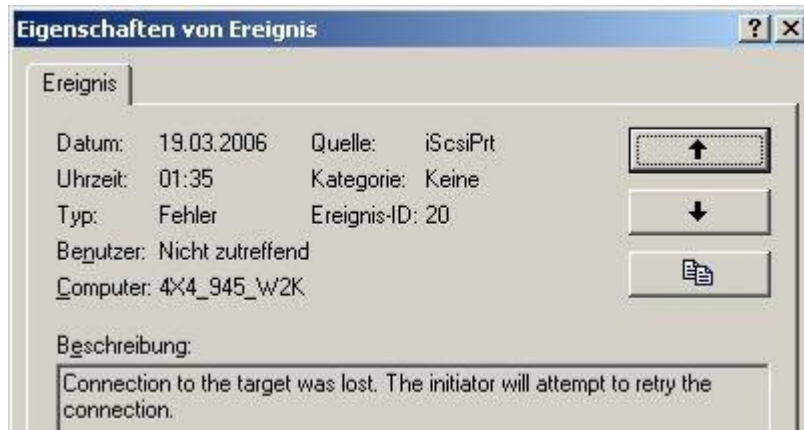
Eigenschaften von Ereignis

? X

Ereignis

Datum: 19.03.2006
Quelle: iScsiPrt
Uhrzeit: 01:35
Kategorie: Keine
Typ: Fehler
Ereignis-ID: 20
Benutzer: Nicht zutreffend
Computer: 4X4_945_W2K

Beschreibung:

Connection to the target was lost. The initiator will attempt to retry the connection.